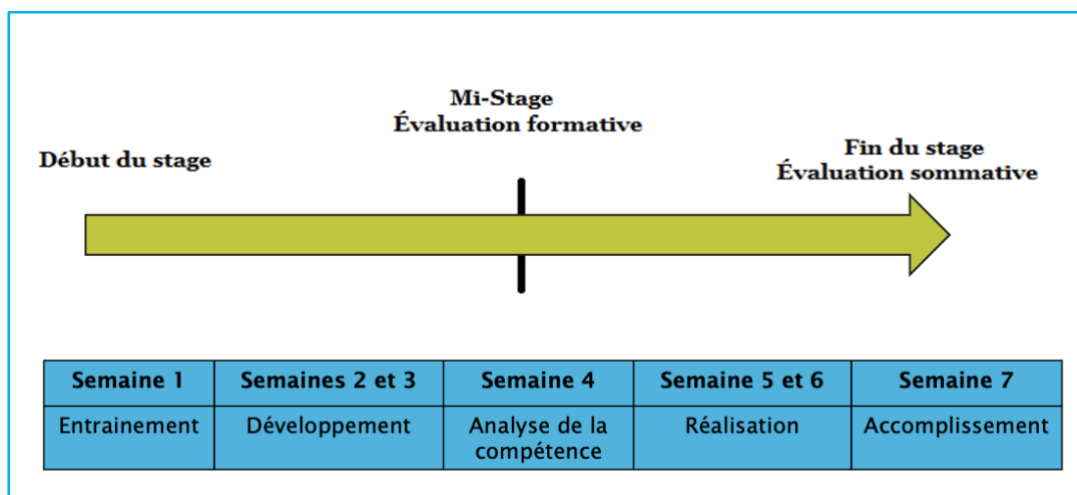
Mi-Stage
Évaluation formative

Début du stage

Fin du stage
Évaluation sommative

| Semaine 1 | Semaines 2 et 3 | Semaine 4 | Semaine 5 et 6 | Semaine 7 |
|---|---|---|---|---|
| Entrainement | Développement | Analyse de la compétence | Réalisation | Accomplissement |